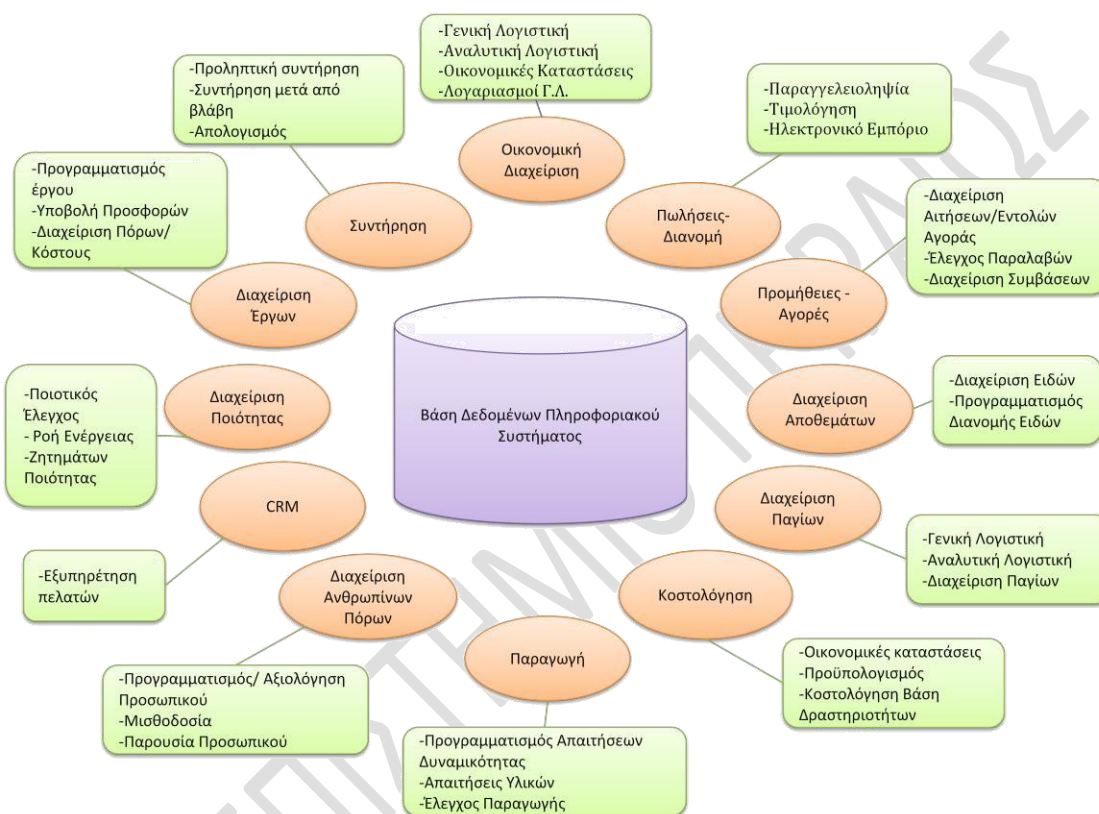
-Γενική Λογιστική
-Αναλυτική Λογιστική
-Οικονομικές Καταστάσεις
-Λογαριασμοί Γ.Λ.

Οικονομική Διαχείριση

-Προληπτική συντήρηση
-Συντήρηση μετά από βλάβη
-Απολογισμός

Συντήρηση

-Παραγγελειοληψία
-Τιμολόγηση
-Ηλεκτρονικό Εμπόριο

Πωλήσεις-Διανομή

-Προγραμματισμός έργου
-Υποβολή Προσφορών
-Διαχείριση Πόρων/Κόστους

Διαχείριση Έργων

-Διαχείριση Αιτήσεων/Εντολών Αγοράς
-Έλεγχος Παραλαβών
-Διαχείριση Συμβάσεων

Προμήθειες - Αγορές

Βάση Δεδομένων Πληροφοριακού Συστήματος

-Ποιοτικός Έλεγχος
- Ροή Ενέργειας
-Ζητημάτων Ποιότητας

Διαχείριση Ποιότητας

Διαχείριση Αποθεμάτων

-Διαχείριση Ειδών
-Προγραμματισμός Διανομής Ειδών

CRM

Διαχείριση Παγίων

-Γενική Λογιστική
-Αναλυτική Λογιστική
-Διαχείριση Παγίων

-Εξυπηρέτηση πελατών

Διαχείριση Ανθρωπίνων Πόρων

Κοστολόγηση

Παραγωγή

-Οικονομικές καταστάσεις
-Προϋπολογισμός
-Κοστολόγηση Βάση Δραστηριοτήτων

-Προγραμματισμός/ Αξιολόγηση Προσωπικού
-Μισθοδοσία
-Παρουσία Προσωπικού

-Προγραμματισμός Απαιτήσεων Δυναμικότητας
-Απαιτήσεις Υλικών
-Έλεγχος Παραγωγής